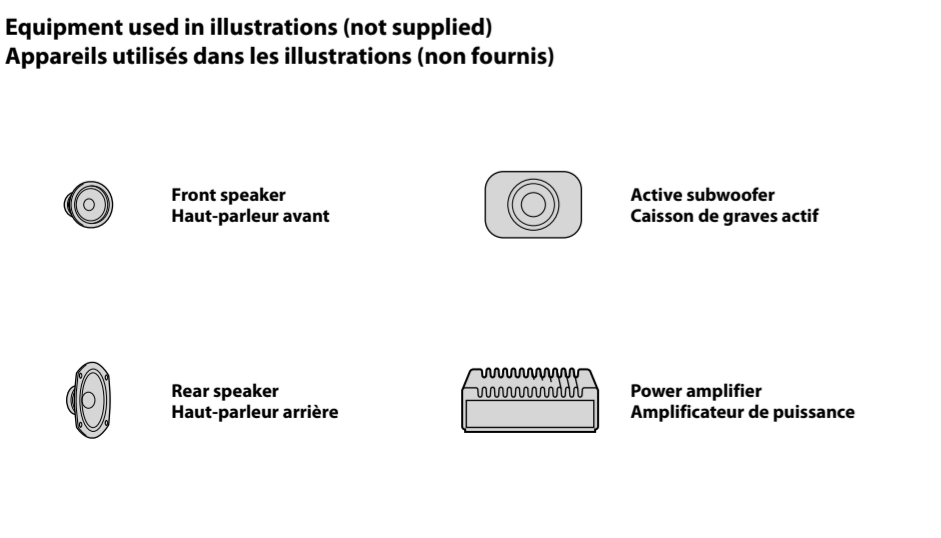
Equipment used in illustrations (not supplied)
Appareils utilisés dans les illustrations (non fournis)

Front speaker
Haut-parleur avant

Active subwoofer
Caisson de graves actif

Rear speaker
Haut-parleur arrière

Power amplifier
Amplificateur de puissance